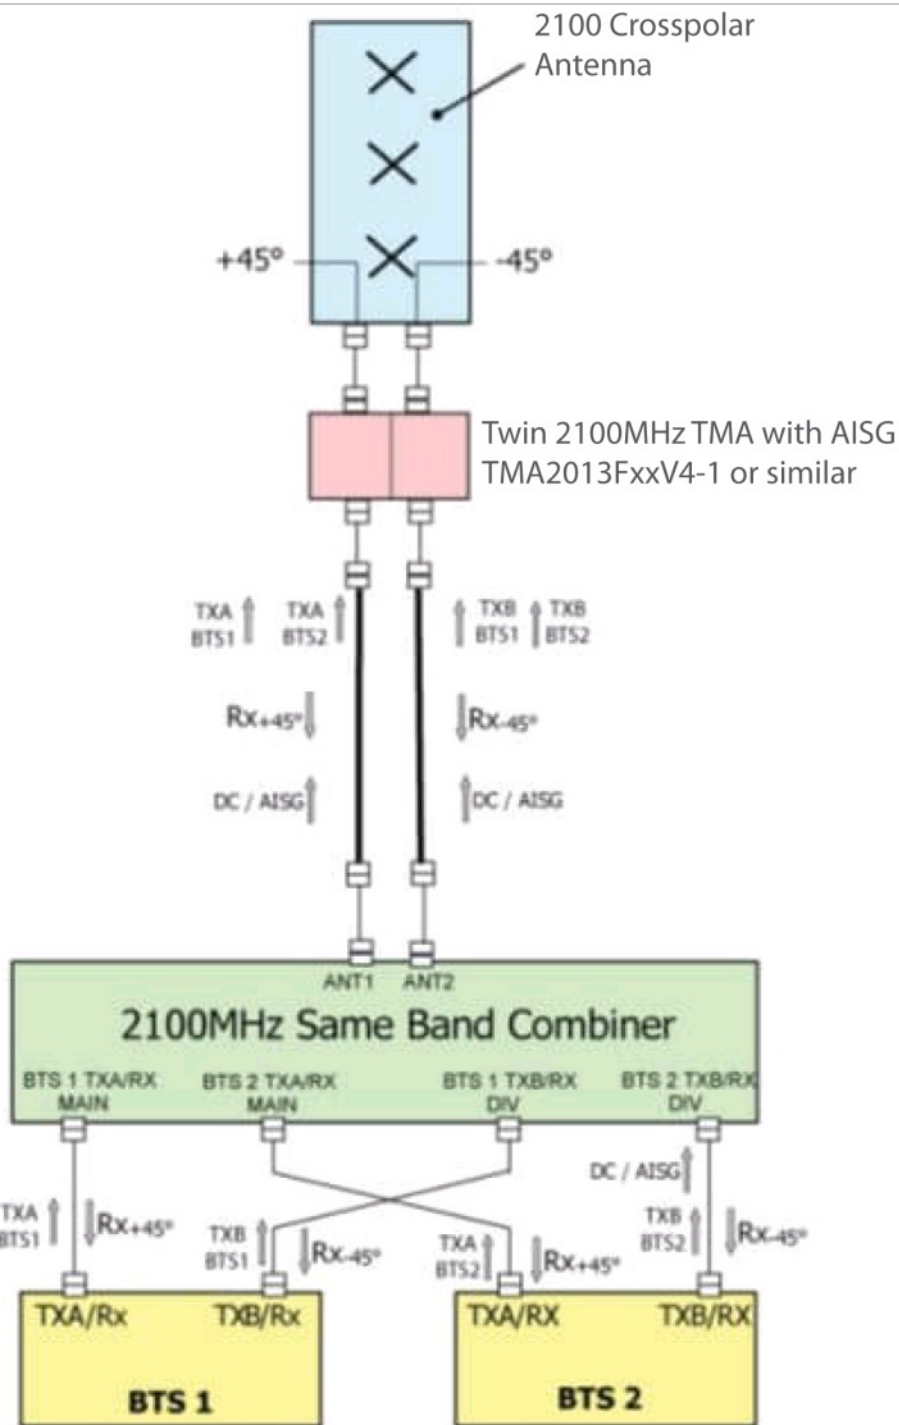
2100 Crosspolar Antenna

+45°

-45°

Twin 2100MHz TMA with AISG TMA2013FxxV4-1 or similar

TXA BTS1

TXA BTS2

TXB BTS1

TXB BTS2

Rx+45°

Rx-45°

DC / AISG

DC / AISG

ANT1

ANT2

2100MHz Same Band Combiner

BTS 1 TXA/RX MAIN

BTS 2 TXA/RX MAIN

BTS 1 TXB/RX DIV

BTS 2 TXB/RX DIV

DC / AISG

TXA BTS1

Rx+45°

TXB BTS1

Rx-45°

TXA BTS2

Rx+45°

TXB BTS2

Rx-45°

TXA/Rx

TXB/Rx

TXA/RX

TXB/RX

BTS 1

BTS 2